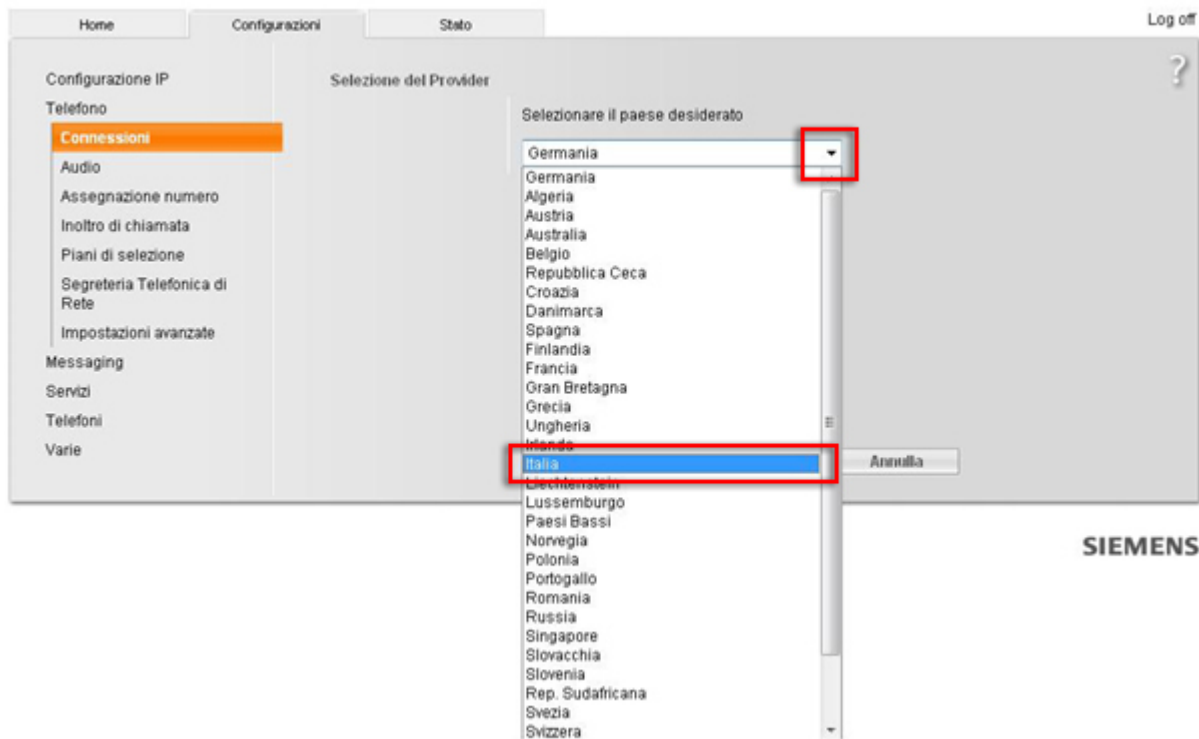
Home | Configurazioni | Stato

Log off

Configurazione IP
Telefono
Connessioni
Audio
Assegnazione numero
Inoltro di chiamata
Piani di selezione
Segreteria Telefonica di Rete
Impostazioni avanzate
Messaging
Servizi
Telefoni
Varie

Selezione del Provider

?

Selezionare il paese desiderato

Germania

Germania
Algeria
Austria
Australia
Belgio
Repubblica Ceca
Croazia
Danimarca
Spagna
Finlandia
Francia
Gran Bretagna
Grecia
Ungheria
Irlanda
Italia
Liechtenstein
Lussemburgo
Paesi Bassi
Norvegia
Polonia
Portogallo
Romania
Russia
Singapore
Slovacchia
Slovenia
Rep. Sudafricana
Svezia
Svizzera

Annulla

SIEMENS